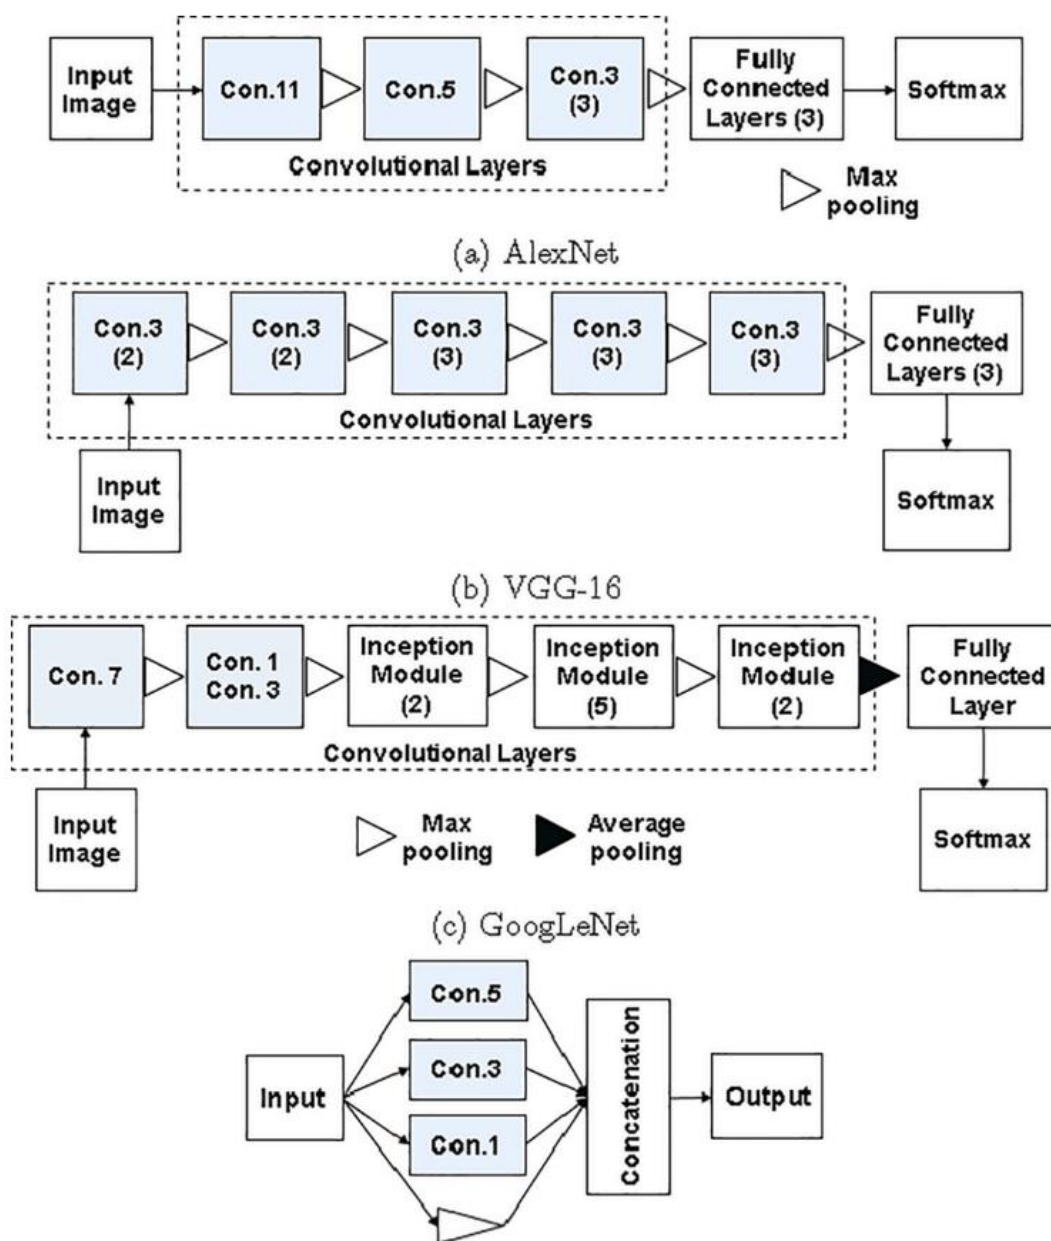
Input Image

Con.11

Con.5

Con.3 (3)

Fully Connected Layers (3)

Softmax

Convolutional Layers

Max pooling

(a) AlexNet

Con.3 (2)

Con.3 (2)

Con.3 (3)

Con.3 (3)

Con.3 (3)

Fully Connected Layers (3)

Convolutional Layers

Input Image

Softmax

(b) VGG-16

Con. 7

Con. 1 Con. 3

Inception Module (2)

Inception Module (5)

Inception Module (2)

Fully Connected Layer

Convolutional Layers

Input Image

Max pooling

Average pooling

Softmax

(c) GoogLeNet

Con.5

Con.3

Input

Con.1

Concatenation

Output